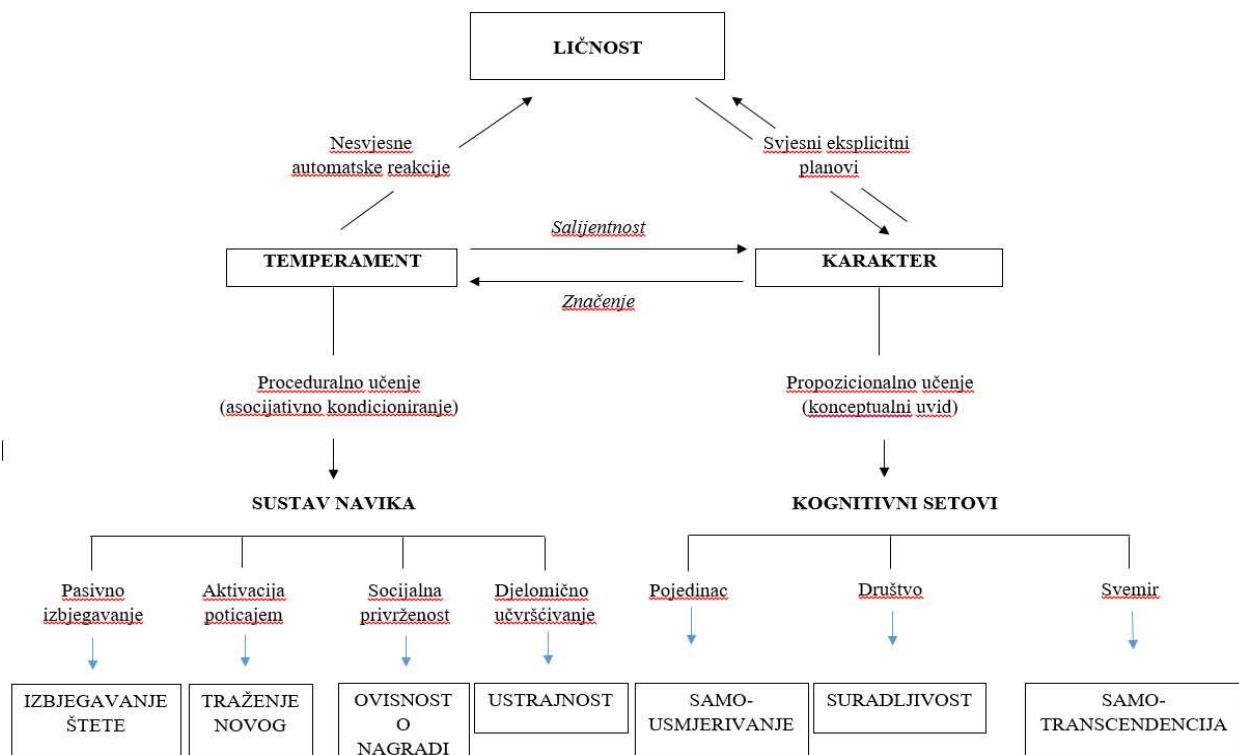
LIČNOST

Nesvjesne automatske reakcije

Svjesni eksplicitni planovi

TEMPERAMENT

Salijentnost

Značenje

KARAKTER

Proceduralno učenje (asocijativno kondicioniranje)

Propozicionalno učenje (konceptualni uvid)

SUSTAV NAVIKA

KOGNITIVNI SETOVI

Pasivno izbjegavanje

Aktivacija poticajem

Socijalna privrženost

Djelomično učvršćivanje

Pojedinac

Društvo

Svemir

IZBJEGAVANJE ŠTETE

TRAŽENJE NOVOG

OVISNOST O NAGRADI

USTRAJNOST

SAMO-USMJERIVANJE

SURADLJIVOST

SAMO-TRANSCENDENCIJA